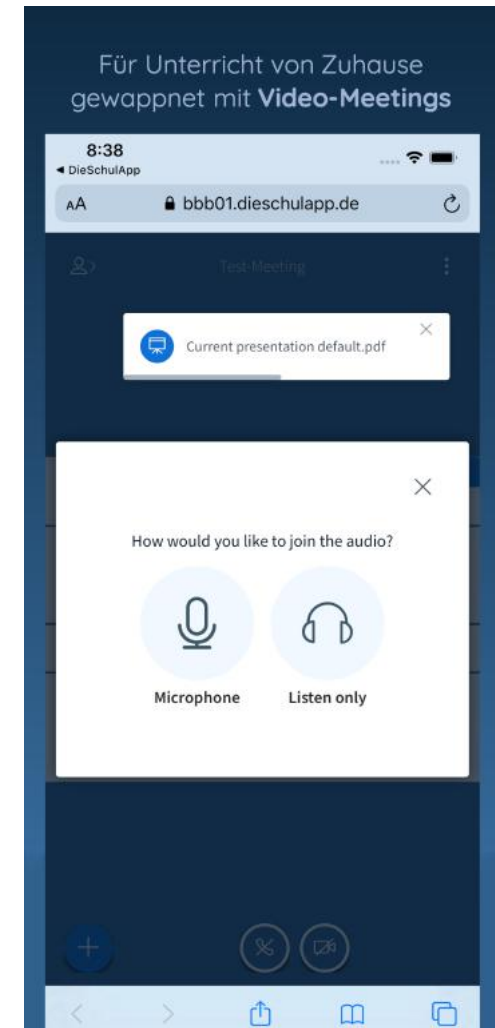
Für Unterricht von Zuhause gewappnet mit **Video-Meetings**

8:38
◂ DieSchulApp

AA bbb01.dieschulapp.de

Test-Meeting

Current presentation default.pdf

How would you like to join the audio?

Microphone

Listen only